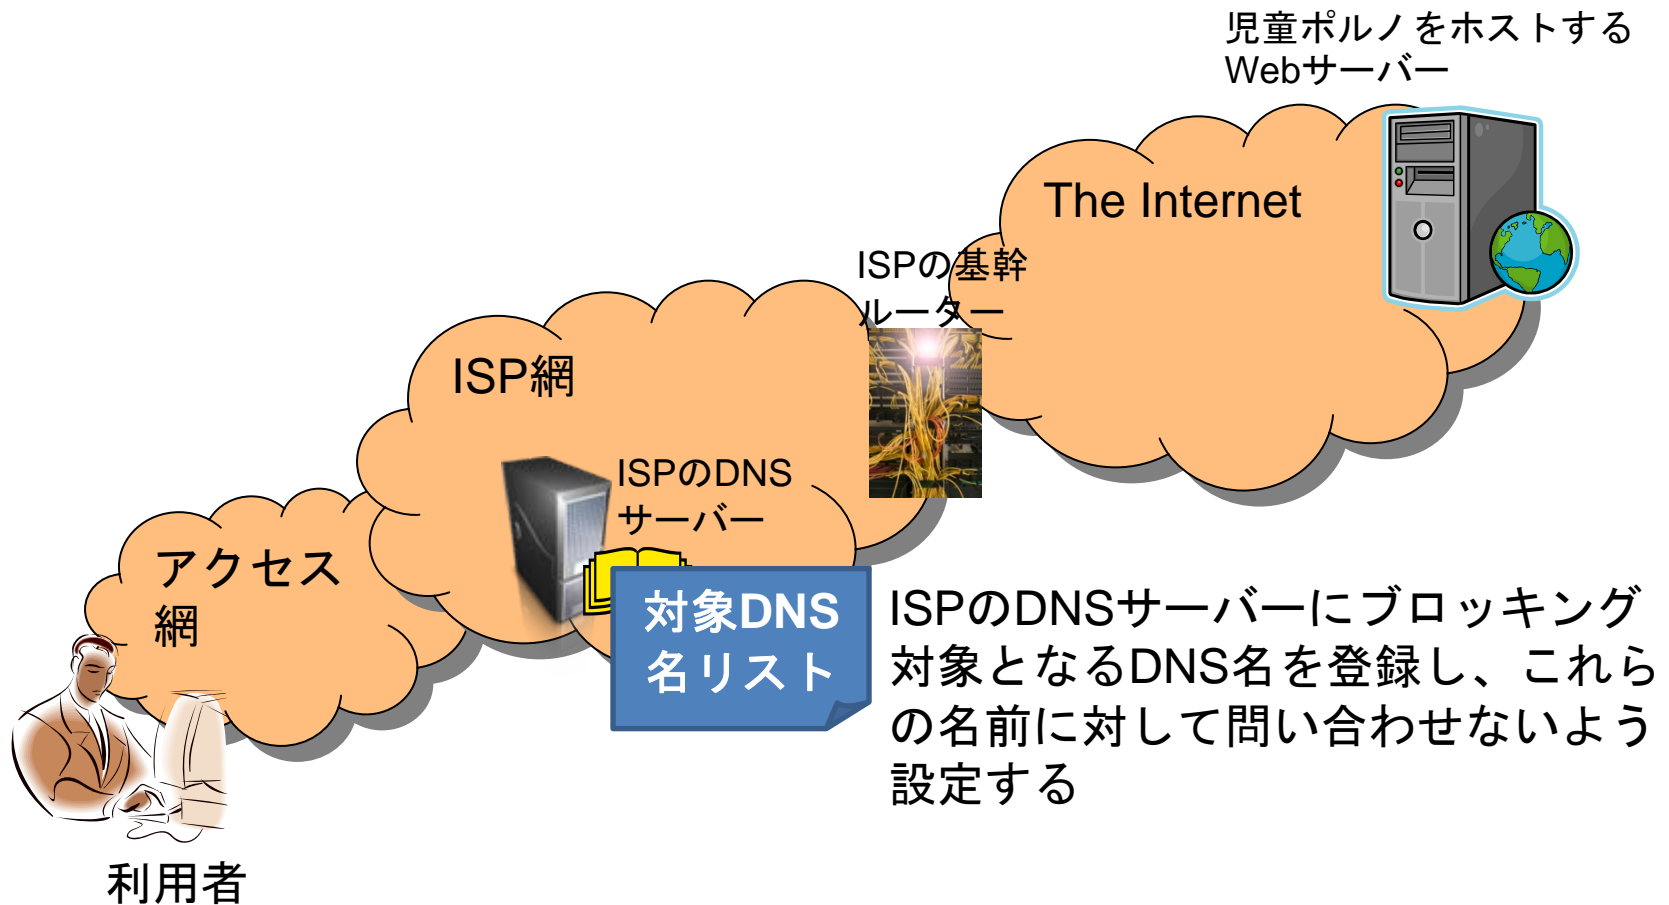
児童ポルノをホストする
Webサーバー

The Internet

ISPの基幹
ルーター

ISP網

ISPのDNS
サーバー

アクセス
網

対象DNS
名リスト

ISPのDNSサーバーにブロッキング対象となるDNS名を登録し、これらの名前に対して問い合わせないよう設定する

利用者